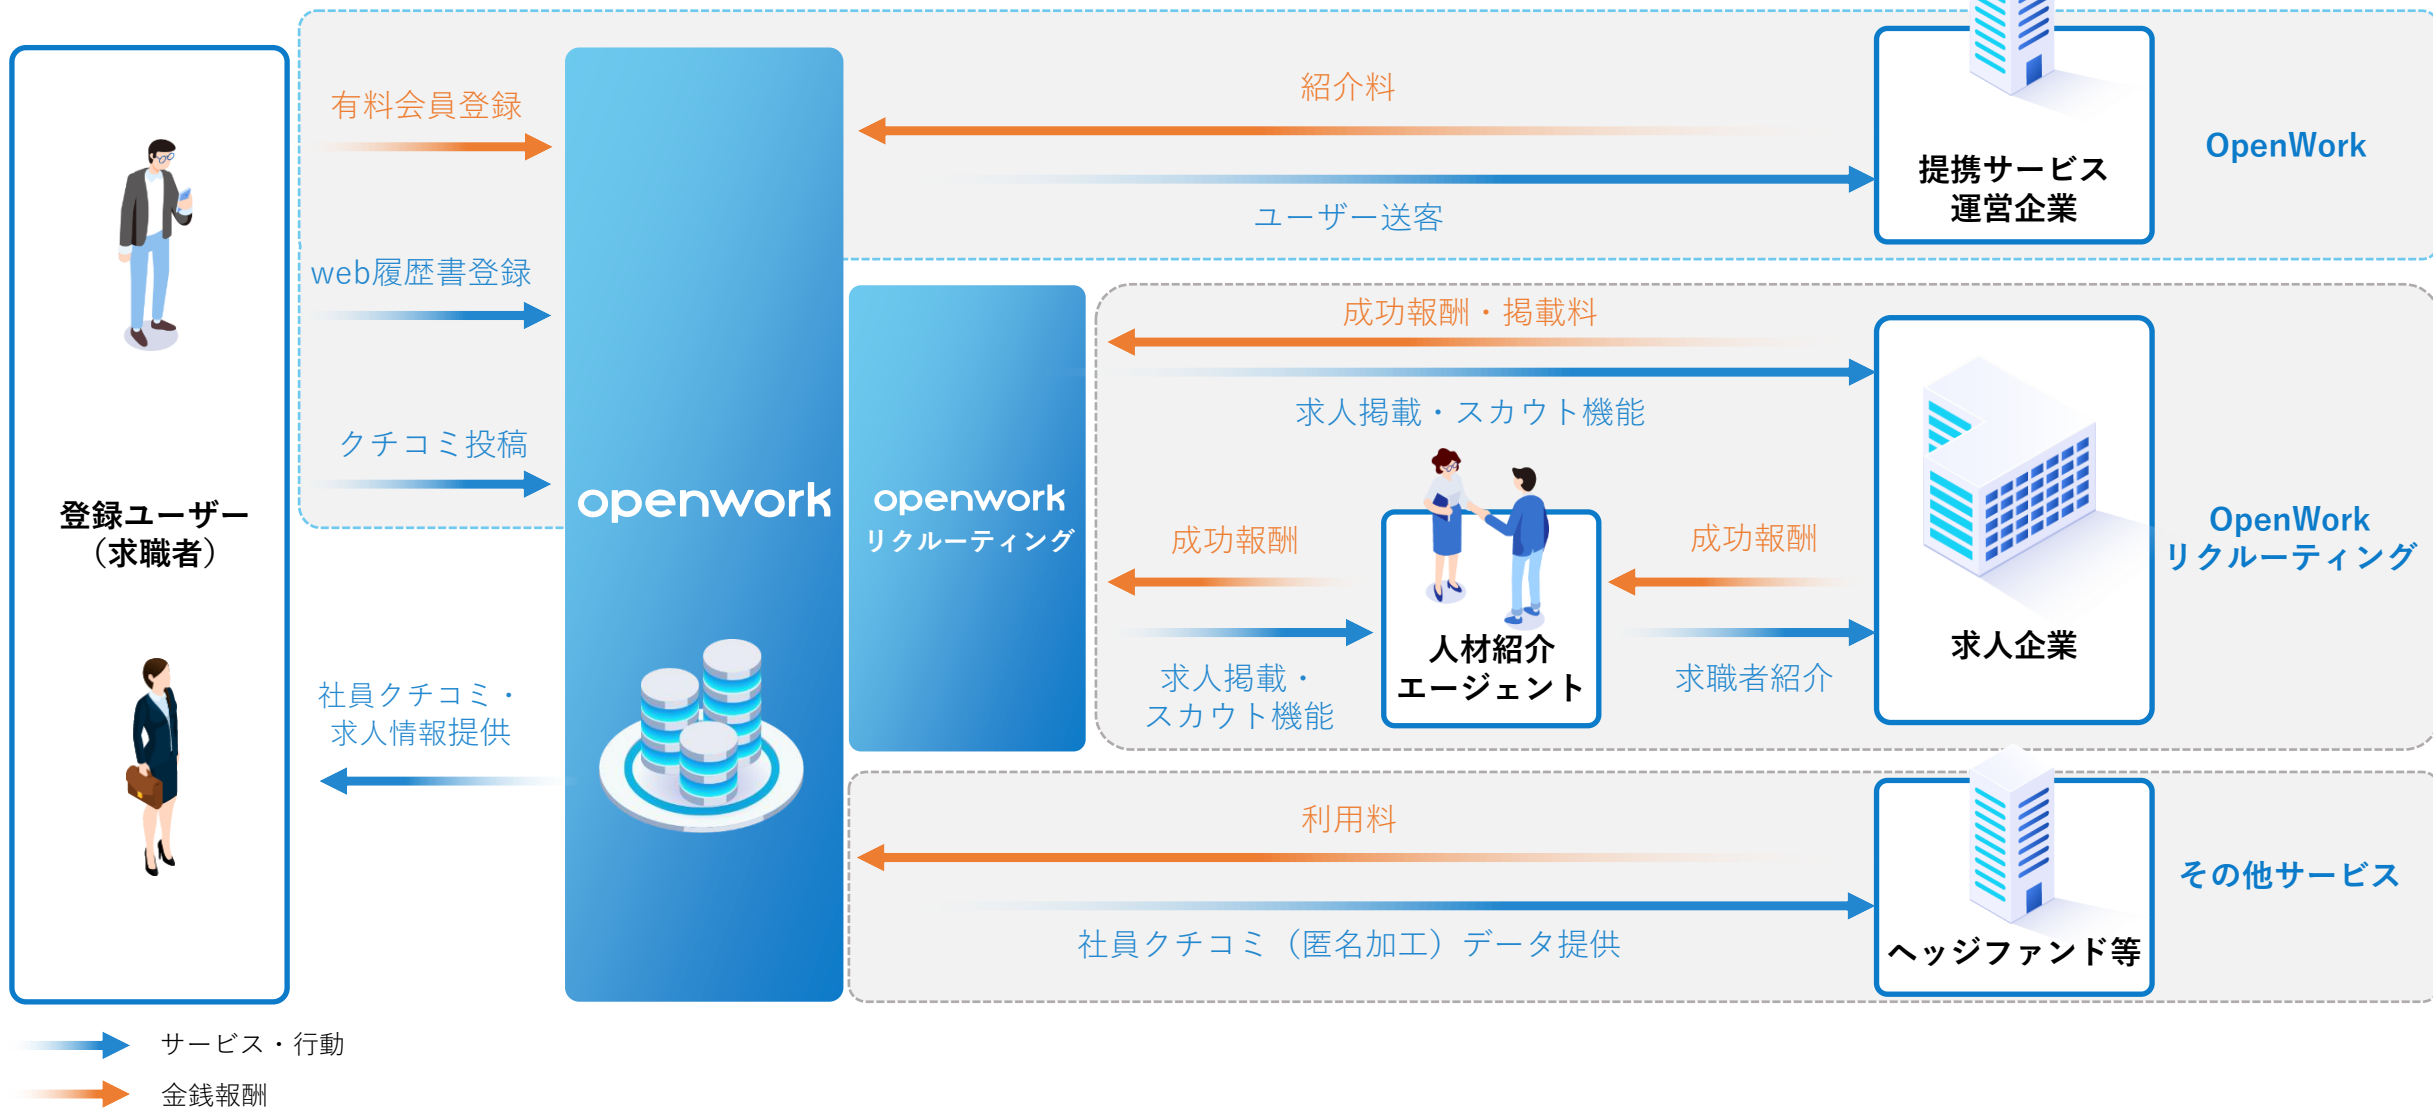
有料会員登録

web履歴書登録

クチコミ投稿

登録ユーザー
（求職者）

社員クチコミ・
求人情報提供

openwork

紹介料

ユーザー送客

提携サービス
運営企業

OpenWork

openwork
リクルーティング

成功報酬・掲載料

求人掲載・スカウト機能

成功報酬

求人掲載・
スカウト機能

人材紹介
エージェント

成功報酬

求職者紹介

求人企業

OpenWork
リクルーティング

利用料

社員クチコミ（匿名加工）データ提供

ヘッジファンド等

その他サービス

サービス・行動

金銭報酬